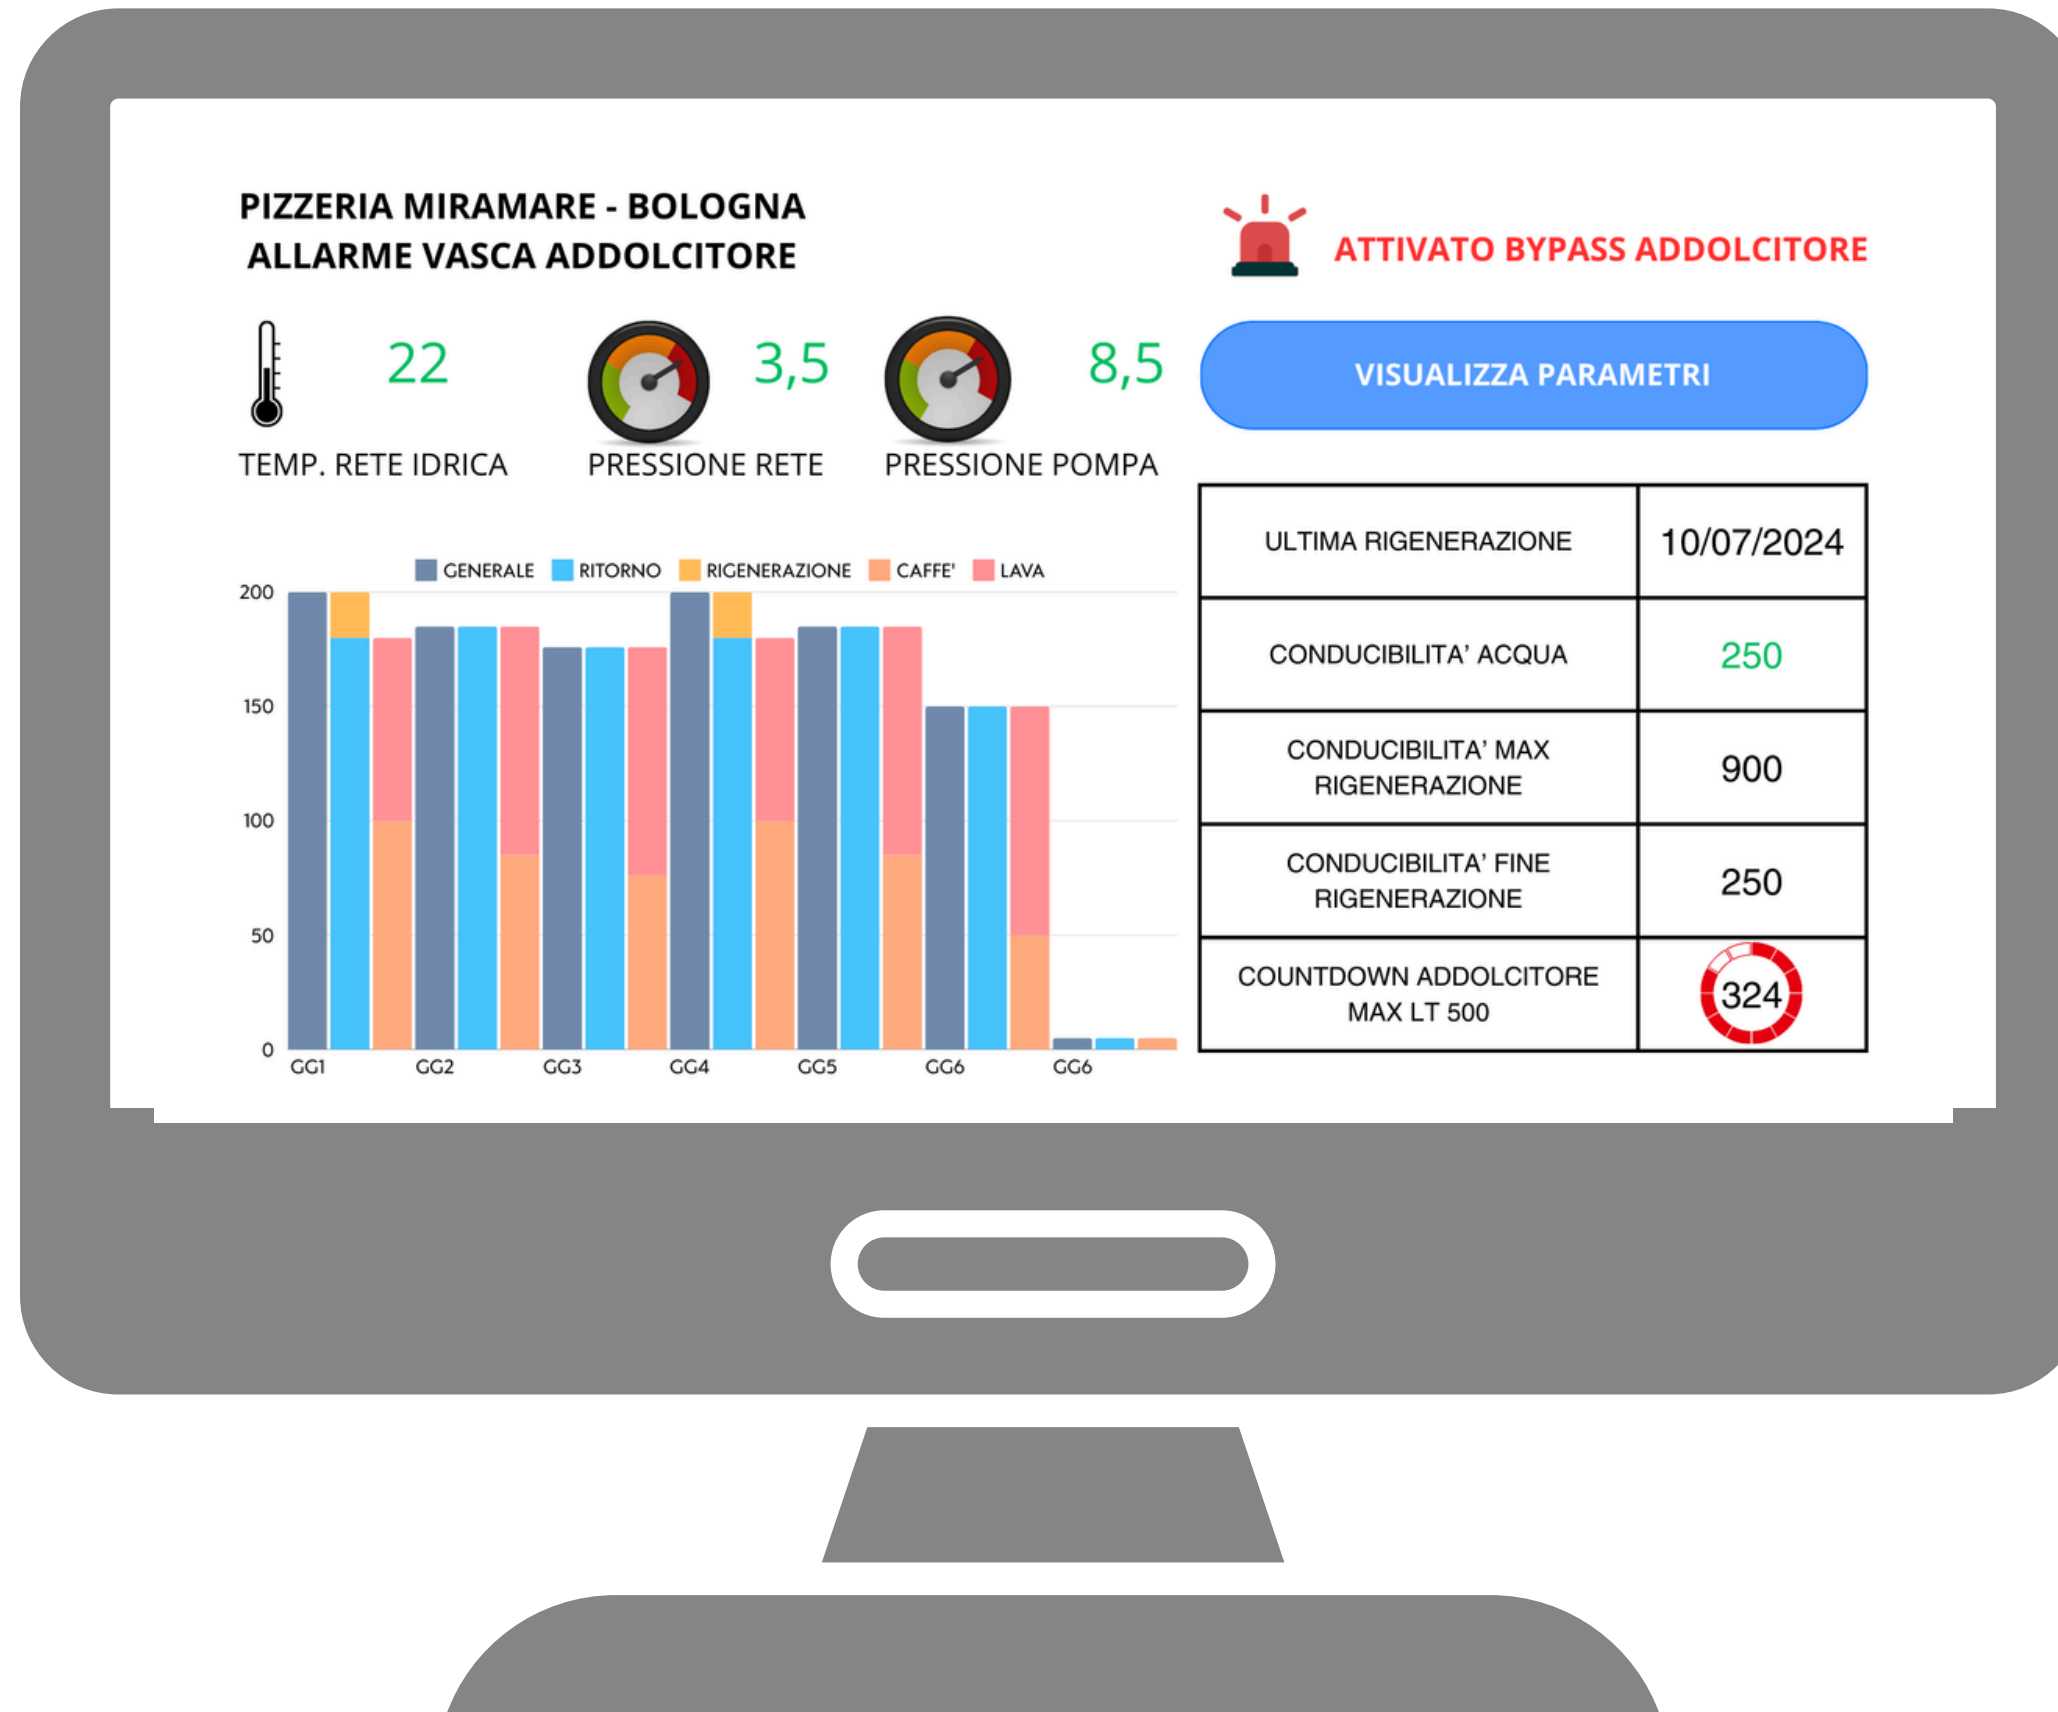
PIZZERIA MIRAMARE - BOLOGNA
ALLARME VASCA ADDOLCITORE

ATTIVATO BYPASS ADDOLCITORE

22
TEMP. RETE IDRICA

3,5
PRESSIONE RETE

8,5
PRESSIONE POMPA

VISUALIZZA PARAMETRI

GENERALE RITORNO RIGENERAZIONE CAFFE' LAVA

200
150
100
50
0

GG1 GG2 GG3 GG4 GG5 GG6 GG6

| ULTIMA RIGENERAZIONE | 10/07/2024 |
|---|---|
| CONDUCIBILITA' ACQUA | 250 |
| CONDUCIBILITA' MAX RIGENERAZIONE | 900 |
| CONDUCIBILITA' FINE RIGENERAZIONE | 250 |
| COUNTDOWN ADDOLCITORE MAX LT 500 | 324 |